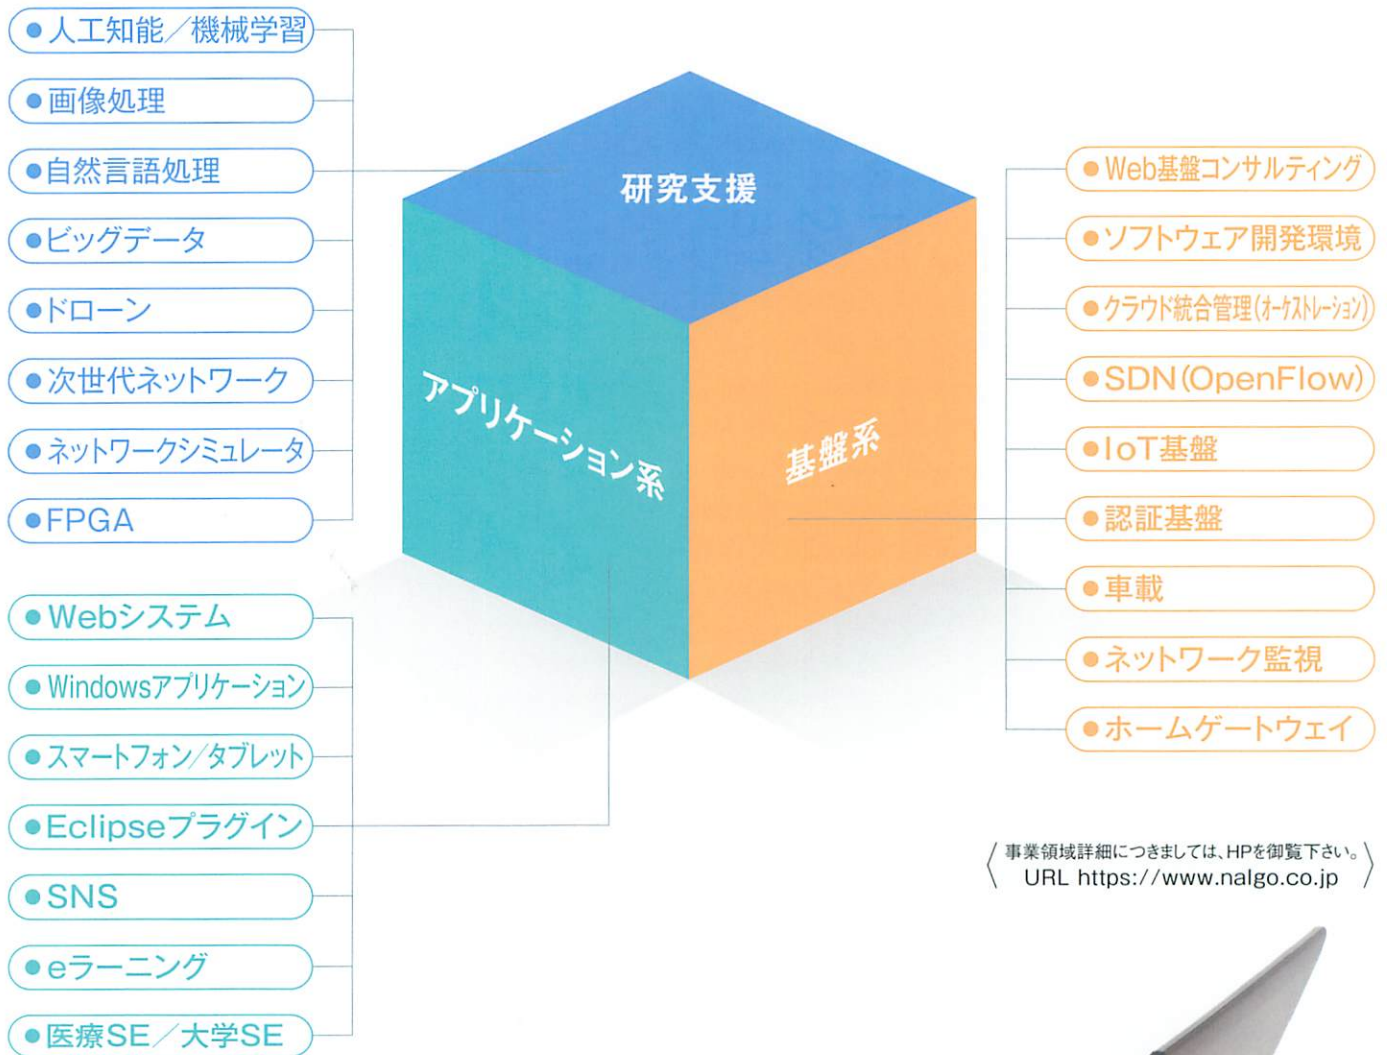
●人工知能/機械学習
●画像処理
●自然言語処理
●ビッグデータ
●ドローン
●次世代ネットワーク
●ネットワークシミュレータ
●FPGA

研究支援
アプリケーション系
基盤系

●Webシステム
●Windowsアプリケーション
●スマートフォン/タブレット
●Eclipseプラグイン
●SNS
●eラーニング
●医療SE/大学SE

●Web基盤コンサルティング
●ソフトウェア開発環境
●クラウド統合管理(オーケストレーション)
●SDN(OpenFlow)
●IoT基盤
●認証基盤
●車載
●ネットワーク監視
●ホームゲートウェイ

事業領域詳細につきましては、HPを御覧下さい。
URL https://www.nalgo.co.jp